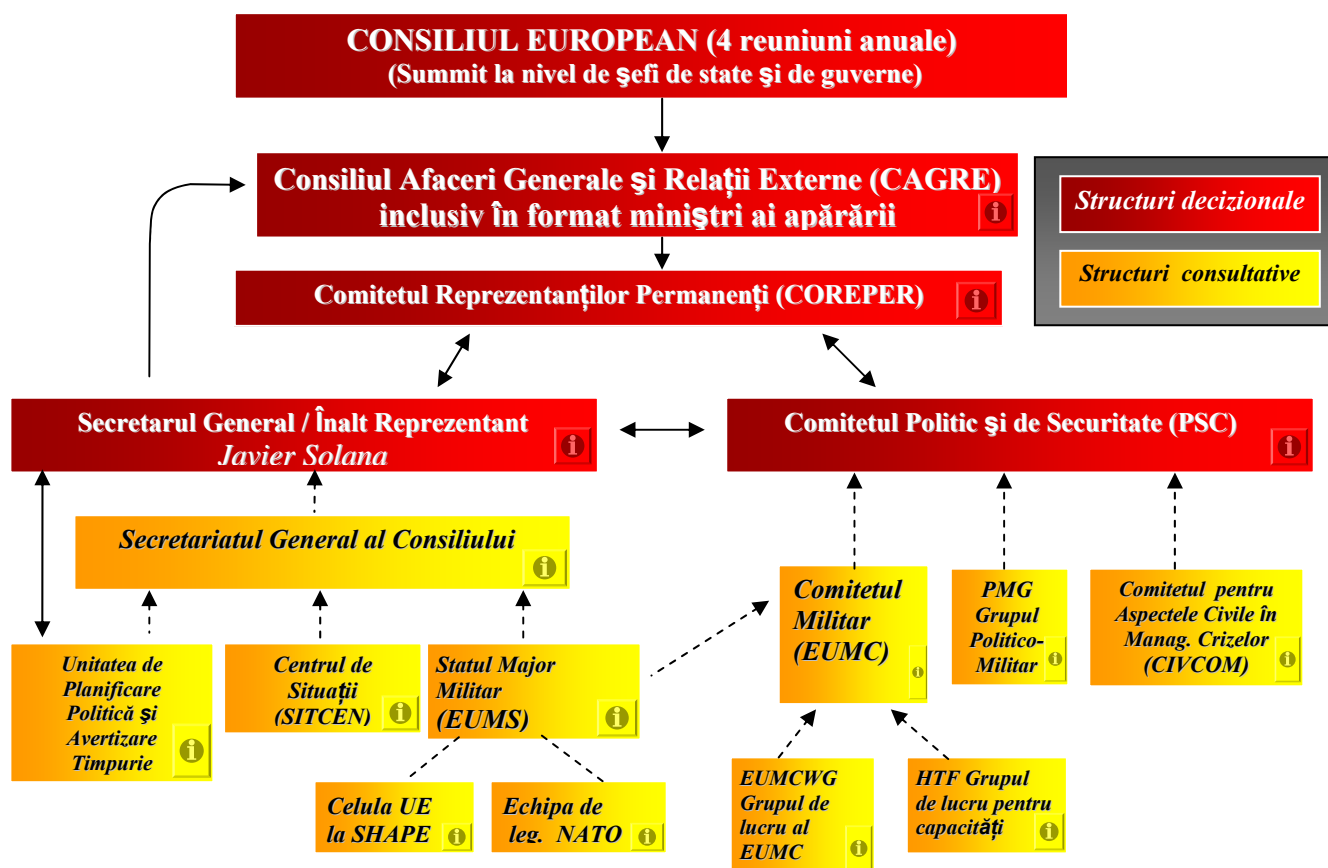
CONSILIUL EUROPEAN (4 reuniuni anuale)
(Summit la nivel de şefi de state şi de guverne)

Consiliul Afaceri Generale şi Relaţii Externe (CAGRE) inclusiv în format miniştri ai apărării

i

Structuri decizionale

Structuri consultative

Comitetul Reprezentanţilor Permanenţi (COREPER)

i

Secretarul General / Înalt Reprezentant
Javier Solana

i

Comitetul Politic şi de Securitate (PSC)

i

Secretariatul General al Consiliului

i

Comitetul Militar (EUMC)

i

PMG Grupul Politico-Militar

i

Comitetul pentru Aspectele Civile în Manag. Crizelor (CIVCOM)

i

Unitatea de Planificare Politică şi Avertizare Timpurie

i

Centrul de Situaţii (SITCEN)

i

Statul Major Militar (EUMS)

i

Celula UE la SHAPE

i

Echipa de leg. NATO

i

EUMCWG Grupul de lucru al EUMC

i

HTF Grupul de lucru pentru capacităţi

i